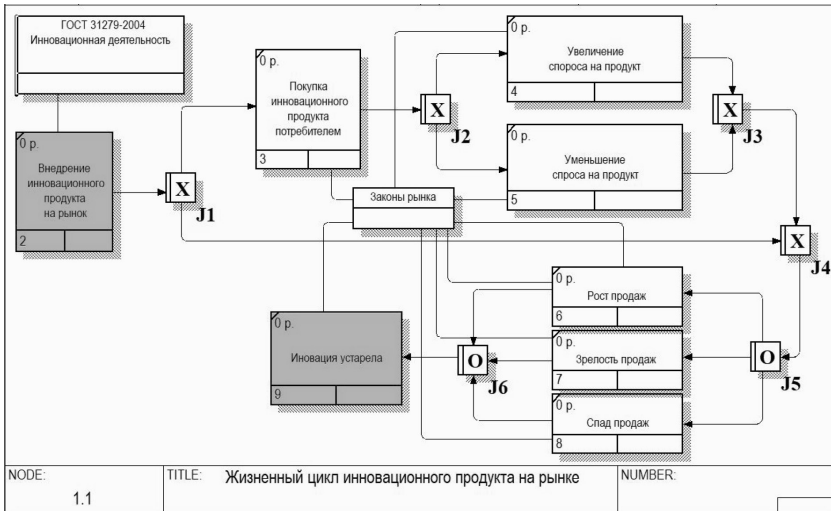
ГОСТ 31279-2004
Инновационная деятельность

0 р.
Внедрение инновационного продукта на рынок
2

X
J1

0 р.
Покупка инновационного продукта потребителем
3

X
J2

0 р.
Увеличение спроса на продукт
4

0 р.
Уменьшение спроса на продукт
5

X
J3

Законы рынка

X
J4

0 р.
Рост продаж
6

0 р.
Зрелость продаж
7

0 р.
Спад продаж
8

O
J5

O
J6

0 р.
Иновация устарела
9

NODE:
1.1

TITLE: Жизненный цикл инновационного продукта на рынке

NUMBER: